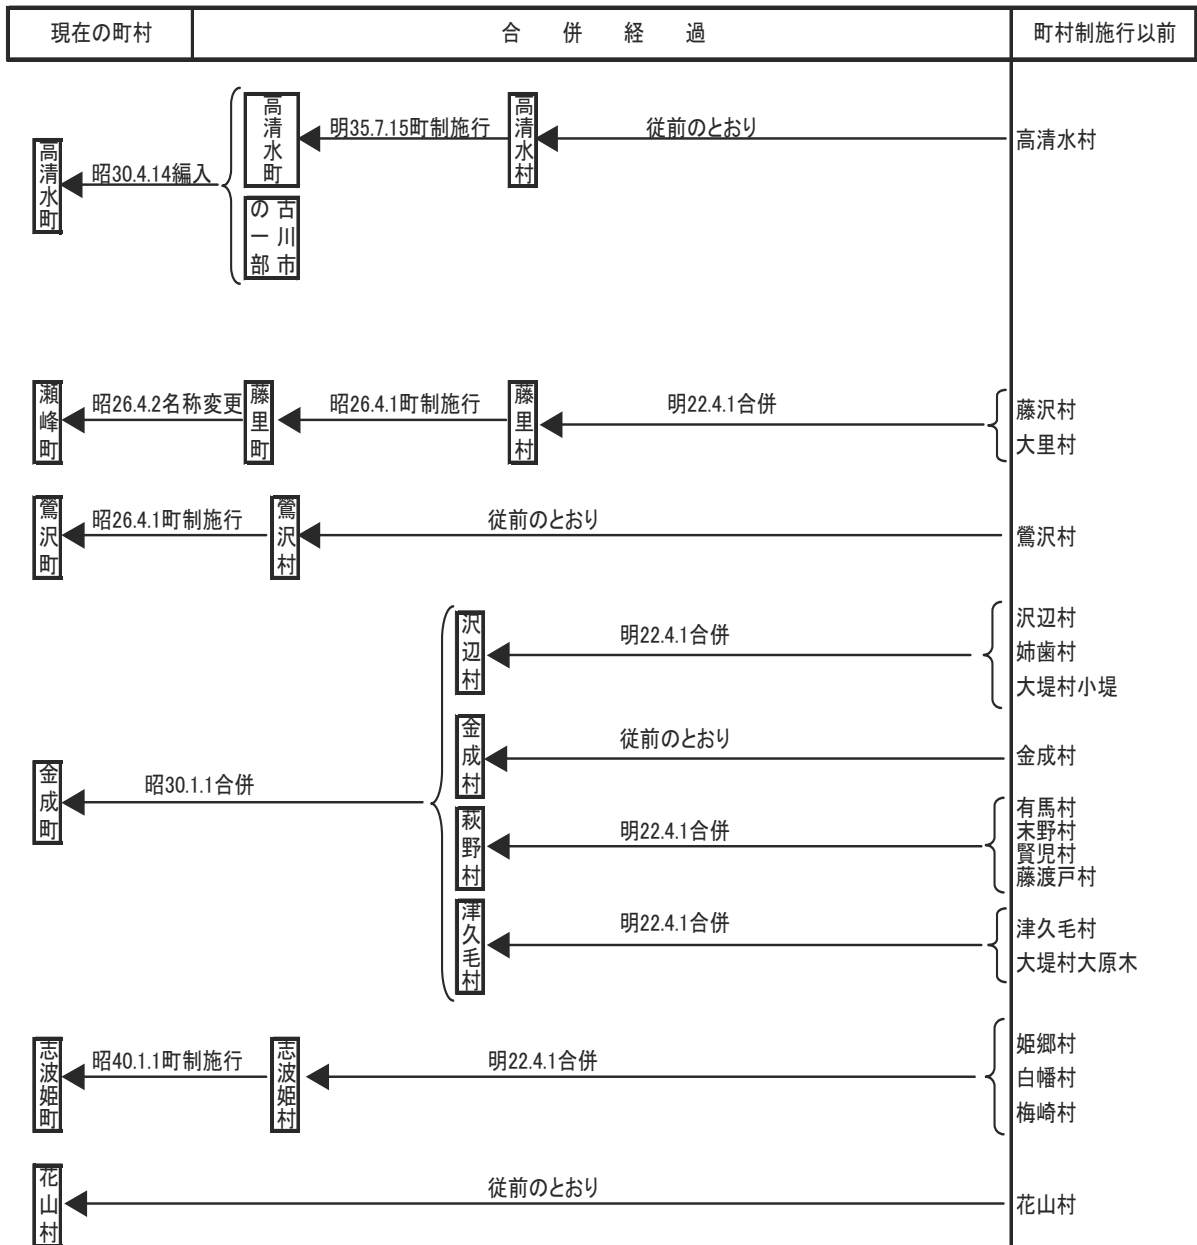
現在の町村

合 併 経 過

町村制施行以前

高清水町

昭30.4.14編入

高清水町

古川市の一部

明35.7.15町制施行

高清水村

従前のとおり

高清水村

瀬峰町

昭26.4.2名称変更

藤里町

昭26.4.1町制施行

藤里村

明22.4.1合併

藤沢村
大里村

鶯沢町

昭26.4.1町制施行

鶯沢村

従前のとおり

鶯沢村

沢辺村

明22.4.1合併

沢辺村
姉歯村
大堤村小堤

金成村

従前のとおり

金成村

金成町

昭30.1.1合併

萩野村

明22.4.1合併

有馬村
末野村
賢児村
藤渡戸村

津久毛村

明22.4.1合併

津久毛村
大堤村大原木

志波姫町

昭40.1.1町制施行

志波姫村

明22.4.1合併

姫郷村
白幡村
梅崎村

花山村

従前のとおり

花山村